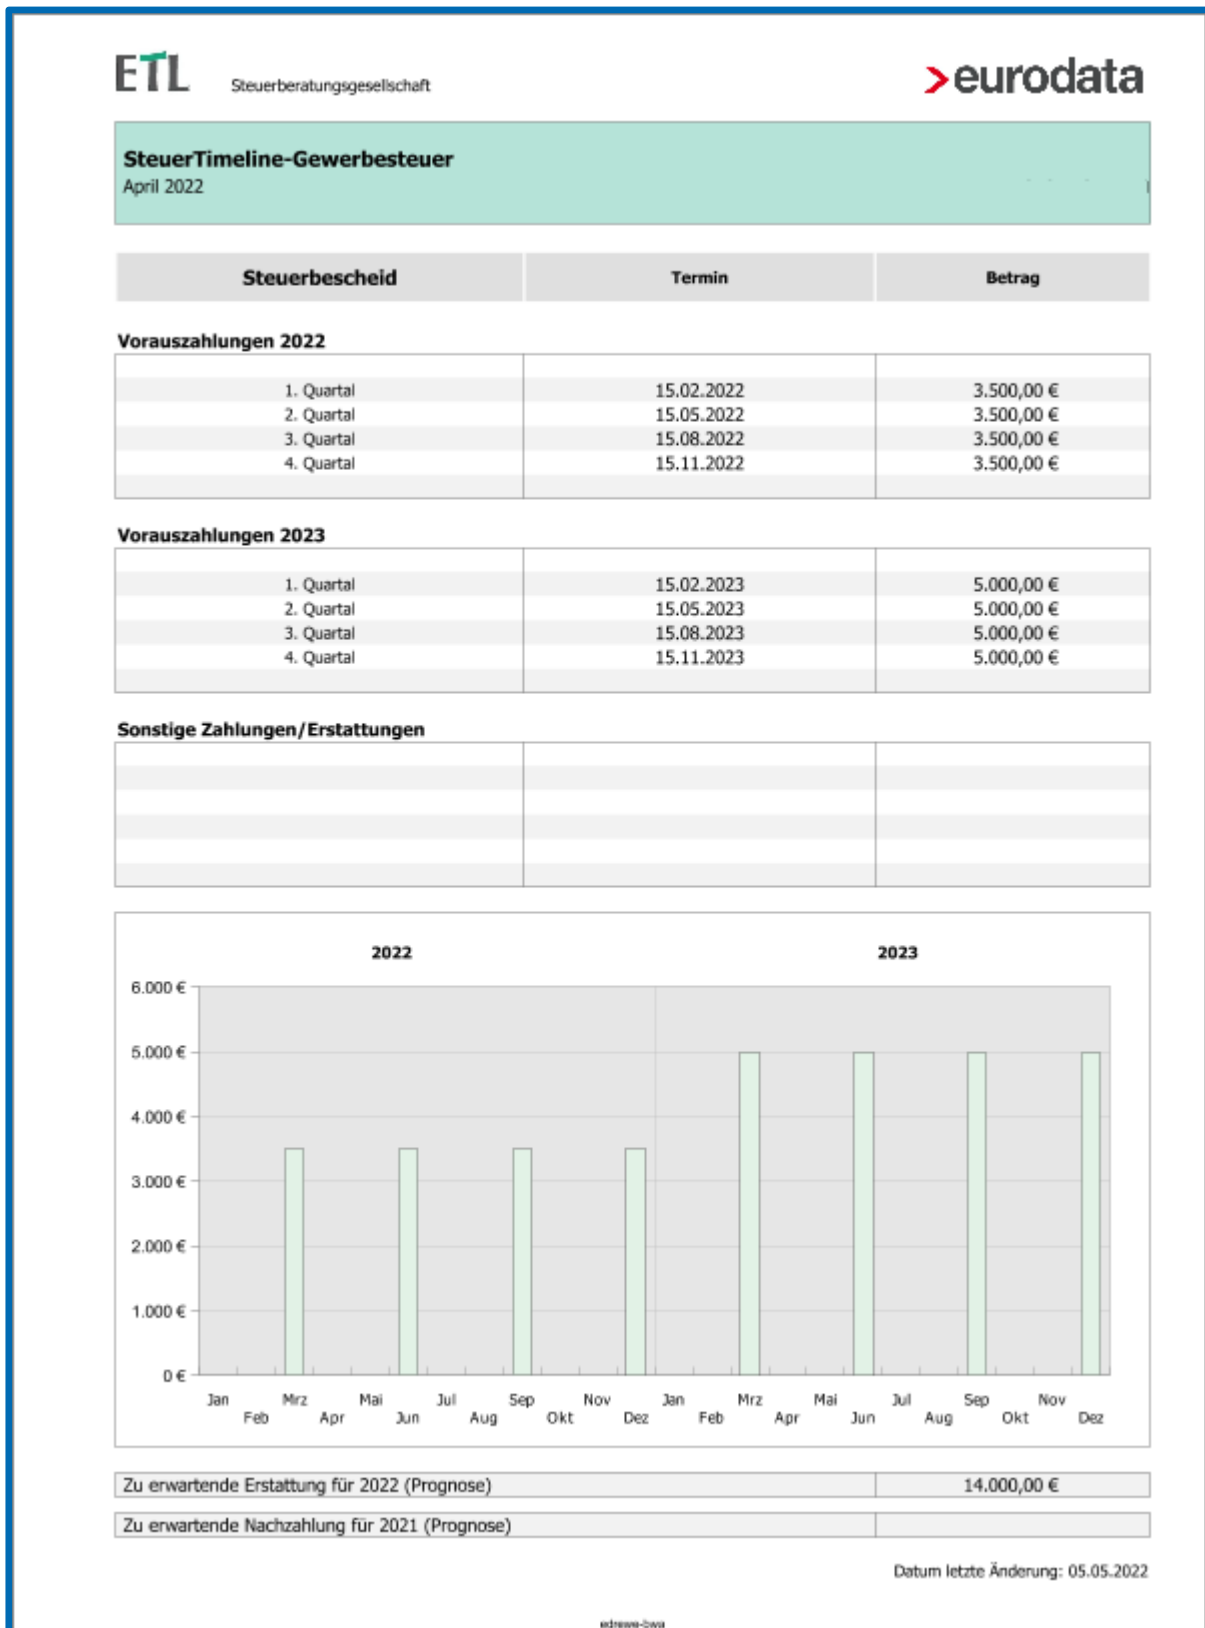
ETL Steuerberatungsgesellschaft

>eurodata

SteuerTimeline-Gewerbesteuer
April 2022

| Steuerbescheid | Termin | Betrag |
|---|---|---|

Vorauszahlungen 2022

| | | |
|---|---|---|
| 1. Quartal | 15.02.2022 | 3.500,00 € |
| 2. Quartal | 15.05.2022 | 3.500,00 € |
| 3. Quartal | 15.08.2022 | 3.500,00 € |
| 4. Quartal | 15.11.2022 | 3.500,00 € |

Vorauszahlungen 2023

| | | |
|---|---|---|
| 1. Quartal | 15.02.2023 | 5.000,00 € |
| 2. Quartal | 15.05.2023 | 5.000,00 € |
| 3. Quartal | 15.08.2023 | 5.000,00 € |
| 4. Quartal | 15.11.2023 | 5.000,00 € |

Sonstige Zahlungen/Erstattungen

2022

2023

6.000 €
5.000 €
4.000 €
3.000 €
2.000 €
1.000 €
0 €

Jan Feb Mrz Apr Mai Jun Jul Aug Sep Okt Nov Dez Jan Feb Mrz Apr Mai Jun Jul Aug Sep Okt Nov Dez

| Zu erwartende Erstattung für 2022 (Prognose) | 14.000,00 € |
|---|---|
| Zu erwartende Nachzahlung für 2021 (Prognose) | |

Datum letzte Änderung: 05.05.2022

edrewe-bwa